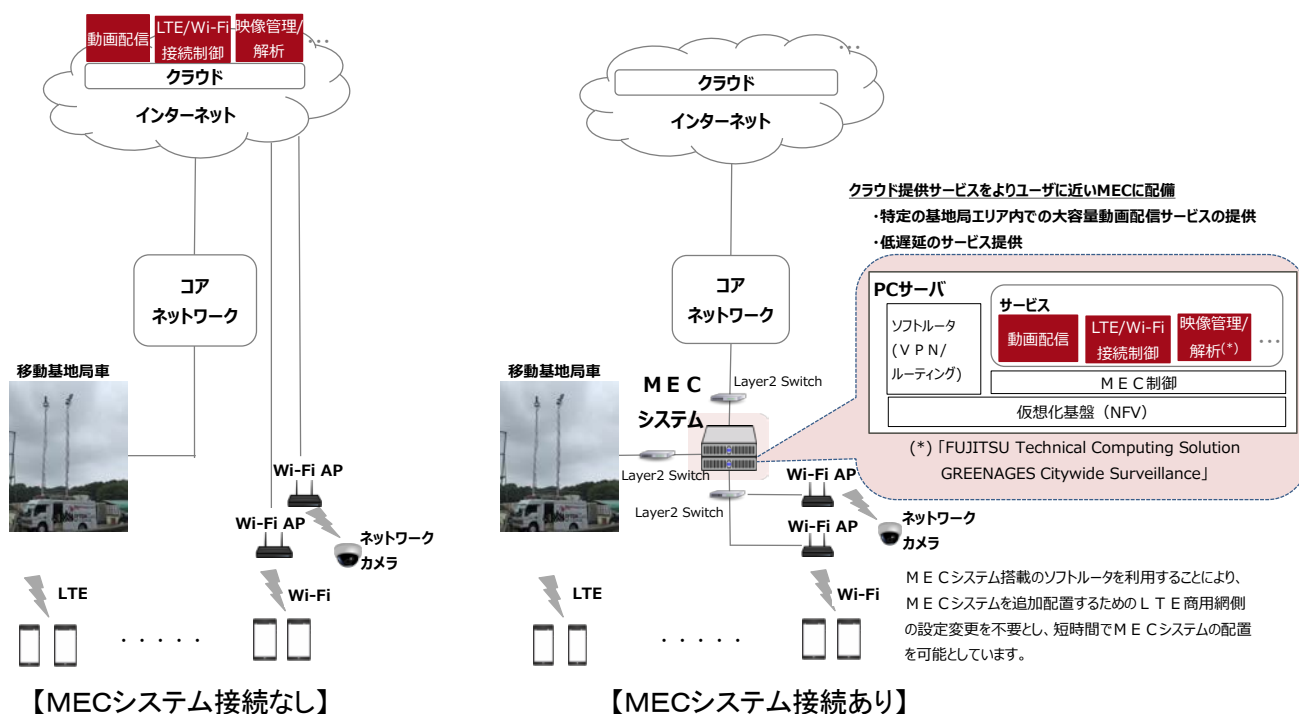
動画配信
LTE/Wi-Fi 接続制御
映像管理/ 解析
・・・
クラウド
インターネット
コア ネットワーク
移動基地局車
Wi-Fi AP
Wi-Fi AP
ネットワーク カメラ
LTE
Wi-Fi
・・・・・
【MECシステム接続なし】

・・・
クラウド
インターネット
クラウド提供サービスをよりユーザに近いMECに配備
・特定の基地局エリア内での大容量動画配信サービスの提供
・低遅延のサービス提供
コア ネットワーク
移動基地局車
MEC システム
Layer2 Switch
Layer2 Switch
Layer2 Switch
PCサーバ
ソフトルータ (VPN/ ルーティング)
サービス
動画配信
LTE/Wi-Fi 接続制御
映像管理/ 解析(*)
・・・
MEC制御
仮想化基盤（NFV）
(*)「FUJITSU Technical Computing Solution GREENAGES Citywide Surveillance」
Wi-Fi AP
Wi-Fi AP
ネットワーク カメラ
LTE
Wi-Fi
・・・・・
MECシステム搭載のソフトルータを利用することにより、MECシステムを追加配置するためのLTE商用網側の設定変更を不要とし、短時間でMECシステムの配置を可能としています。
【MECシステム接続あり】